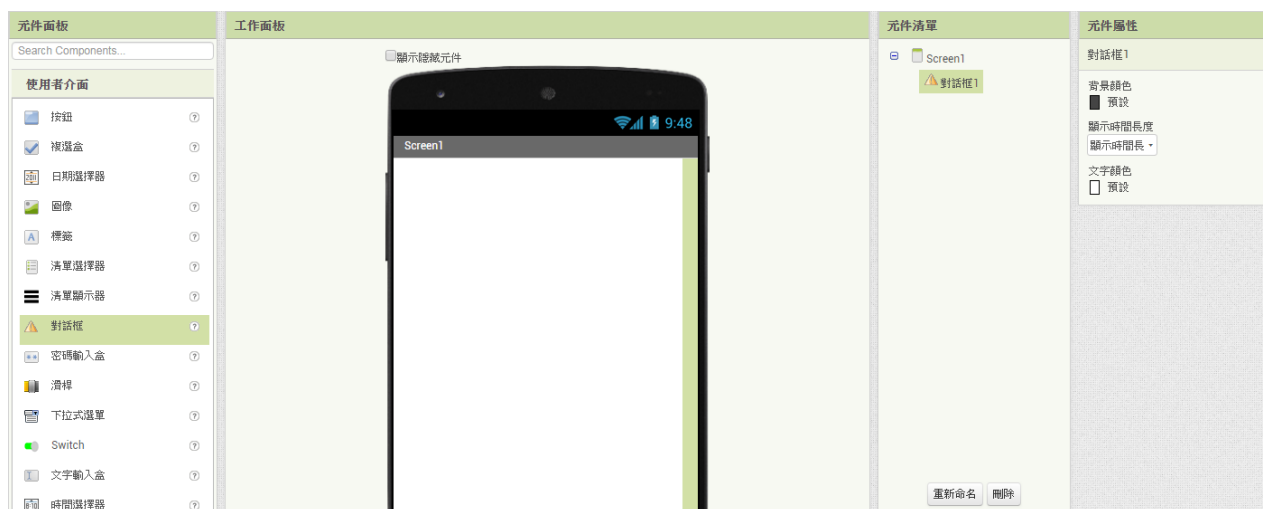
元件面板

Search Components...

使用者介面

按鈕 ?
複選盒 ?
日期選擇器 ?
圖像 ?
標籤 ?
清單選擇器 ?
清單顯示器 ?
對話框 ?
密碼輸入盒 ?
滑桿 ?
下拉式選單 ?
Switch ?
文字輸入盒 ?
時間選擇器 ?

工作面板

顯示隱藏元件

9:48

Screen1

元件清單

Screen1
對話框1

重新命名 刪除

元件屬性

對話框1

背景顏色
預設

顯示時間長度
顯示時間長

文字顏色
預設